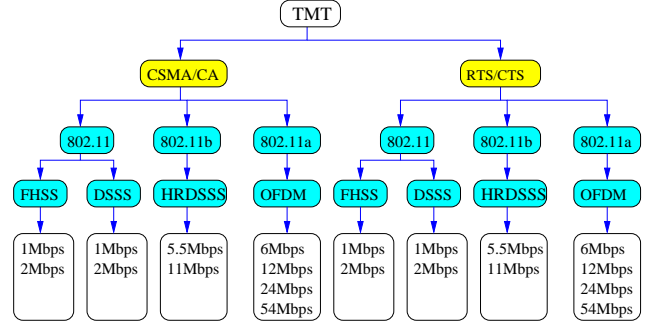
TMT

CSMA/CA

802.11

FHSS

1Mbps
2Mbps

DSSS

1Mbps
2Mbps

802.11b

HRDSSS

5.5Mbps
11Mbps

802.11a

OFDM

6Mbps
12Mbps
24Mbps
54Mbps

RTS/CTS

802.11

FHSS

1Mbps
2Mbps

DSSS

1Mbps
2Mbps

802.11b

HRDSSS

5.5Mbps
11Mbps

802.11a

OFDM

6Mbps
12Mbps
24Mbps
54Mbps